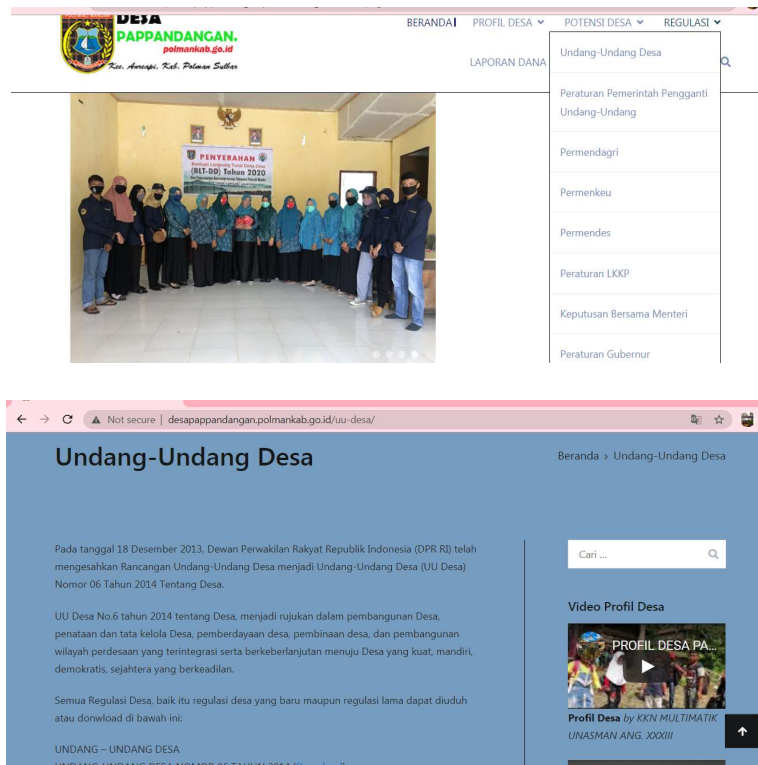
DESA
PAPPANDANGAN.
polmankab.go.id
Kec. Anreapi. Kab. Polman Sulbar

BERANDA | PROFIL DESA POTENSI DESA REGULASI
LAPORAN DANA

Undang-Undang Desa
Peraturan Pemerintah Pengganti Undang-Undang
Permendagri
Permenkeu
Permendes
Peraturan LKKP
Keputusan Bersama Menteri
Peraturan Gubernur

PENYERAHAN
(BLT-DD) Tahun 2020

Not secure | desapappandangan.polmankab.go.id/uu-desa/

Undang-Undang Desa

Beranda › Undang-Undang Desa

Pada tanggal 18 Desember 2013, Dewan Perwakilan Rakyat Republik Indonesia (DPR RI) telah mengesahkan Rancangan Undang-Undang Desa menjadi Undang-Undang Desa (UU Desa) Nomor 06 Tahun 2014 Tentang Desa.

UU Desa No.6 tahun 2014 tentang Desa, menjadi rujukan dalam pembangunan Desa, penataan dan tata kelola Desa, pemberdayaan desa, pembinaan desa, dan pembangunan wilayah perdesaan yang terintegrasi serta berkeberlanjutan menuju Desa yang kuat, mandiri, demokratis, sejahtera yang berkeadilan.

Semua Regulasi Desa, baik itu regulasi desa yang baru maupun regulasi lama dapat diuduh atau donwload di bawah ini:

UNDANG – UNDANG DESA
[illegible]

Cari ...

Video Profil Desa

PROFIL DESA PA...

Profil Desa by KKN MULTIMATIK UNASMAN ANG. XXXIII